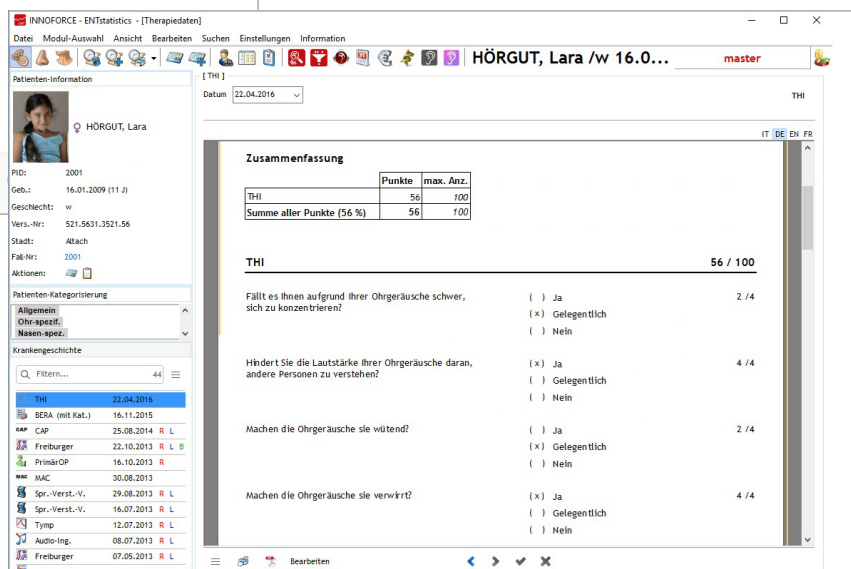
INNOFORCE - ENTstatistics - [Therapiedaten]

Datei Modul-Auswahl Ansicht Bearbeiten Suchen Einstellungen Information

HÖRGUT, Lara /w 16.0... master

Patienten-Information

HÖRGUT, Lara

PID: 2001
Geb.: 16.01.2009 (11 J)
Geschlecht: w
Vers.-Nr: 521.5631.3521.56
Stadt: Altach
Fall-Nr: 2001
Aktionen:

Patienten-Kategorisierung

Allgemein
Ohr-spezif.
Nasen-spez.

Krankengeschichte

Filtern... 44

| | | |
|---|---|---|
| THI | 22.04.2016 | |
| BERA (mit Kat.) | 16.11.2015 | |
| CAP | 25.08.2014 | R L |
| Freiburger | 22.10.2013 | R L B |
| PrimärOP | 16.10.2013 | R |
| MAC | 30.08.2013 | |
| Spr.-Verst.-V. | 29.08.2013 | R L |
| Spr.-Verst.-V. | 16.07.2013 | R L |
| Tymp | 12.07.2013 | R L |
| Audio-Ing. | 08.07.2013 | R L |
| Freiburger | 07.05.2013 | R L |

[ THI ]

Datum 22.04.2016

THI

IT DE EN FR

Zusammenfassung

| | Punkte | max. Anz. |
|---|---|---|
| THI | 56 | 100 |
| Summe aller Punkte (56 %) | 56 | 100 |

THI 56 / 100

Fällt es Ihnen aufgrund Ihrer Ohrgeräusche schwer, sich zu konzentrieren?
( ) Ja
(x) Gelegentlich
( ) Nein
2 /4

Hindert Sie die Lautstärke Ihrer Ohrgeräusche daran, andere Personen zu verstehen?
(x) Ja
( ) Gelegentlich
( ) Nein
4 /4

Machen die Ohrgeräusche sie wütend?
( ) Ja
(x) Gelegentlich
( ) Nein
2 /4

Machen die Ohrgeräusche sie verwirrt?
(x) Ja
( ) Gelegentlich
( ) Nein
4 /4

Bearbeiten